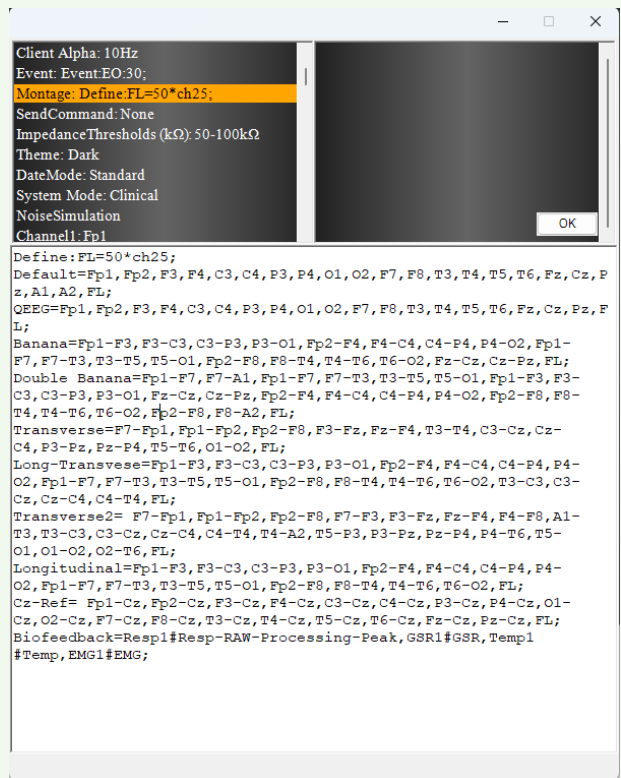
Client Alpha: 10Hz
Event: Event:EO:30;
Montage: Define:FL=50*ch25;
SendCommand: None
ImpedanceThresholds (kΩ): 50-100kΩ
Theme: Dark
DateMode: Standard
System Mode: Clinical
NoiseSimulation
Channel1: Fp1

OK

Define:FL=50*ch25;
Default=Fp1,Fp2,F3,F4,C3,C4,P3,P4,O1,O2,F7,F8,T3,T4,T5,T6,Fz,Cz,Pz,A1,A2,FL;
QEEG=Fp1,Fp2,F3,F4,C3,C4,P3,P4,O1,O2,F7,F8,T3,T4,T5,T6,Fz,Cz,Pz,FL;
Banana=Fp1-F3,F3-C3,C3-P3,P3-O1,Fp2-F4,F4-C4,C4-P4,P4-O2,Fp1-F7,F7-T3,T3-T5,T5-O1,Fp2-F8,F8-T4,T4-T6,T6-O2,Fz-Cz,Cz-Pz,FL;
Double Banana=Fp1-F7,F7-A1,Fp1-F7,F7-T3,T3-T5,T5-O1,Fp1-F3,F3-C3,C3-P3,P3-O1,Fz-Cz,Cz-Pz,Fp2-F4,F4-C4,C4-P4,P4-O2,Fp2-F8,F8-T4,T4-T6,T6-O2,Fp2-F8,F8-A2,FL;
Transverse=F7-Fp1,Fp1-Fp2,Fp2-F8,F3-Fz,Fz-F4,T3-T4,C3-Cz,Cz-C4,P3-Pz,Pz-P4,T5-T6,O1-O2,FL;
Long-Transvese=Fp1-F3,F3-C3,C3-P3,P3-O1,Fp2-F4,F4-C4,C4-P4,P4-O2,Fp1-F7,F7-T3,T3-T5,T5-O1,Fp2-F8,F8-T4,T4-T6,T6-O2,T3-C3,C3-Cz,Cz-C4,C4-T4,FL;
Transverse2= F7-Fp1,Fp1-Fp2,Fp2-F8,F7-F3,F3-Fz,Fz-F4,F4-F8,A1-T3,T3-C3,C3-Cz,Cz-C4,C4-T4,T4-A2,T5-P3,P3-Pz,Pz-P4,P4-T6,T5-O1,O1-O2,O2-T6,FL;
Longitudinal=Fp1-F3,F3-C3,C3-P3,P3-O1,Fp2-F4,F4-C4,C4-P4,P4-O2,Fp1-F7,F7-T3,T3-T5,T5-O1,Fp2-F8,F8-T4,T4-T6,T6-O2,FL;
Cz-Ref= Fp1-Cz,Fp2-Cz,F3-Cz,F4-Cz,C3-Cz,C4-Cz,P3-Cz,P4-Cz,O1-Cz,O2-Cz,F7-Cz,F8-Cz,T3-Cz,T4-Cz,T5-Cz,T6-Cz,Fz-Cz,Pz-Cz,FL;
Biofeedback=Resp1#Resp-RAW-Processing-Peak,GSR1#GSR,Temp1#Temp,EMG1#EMG;